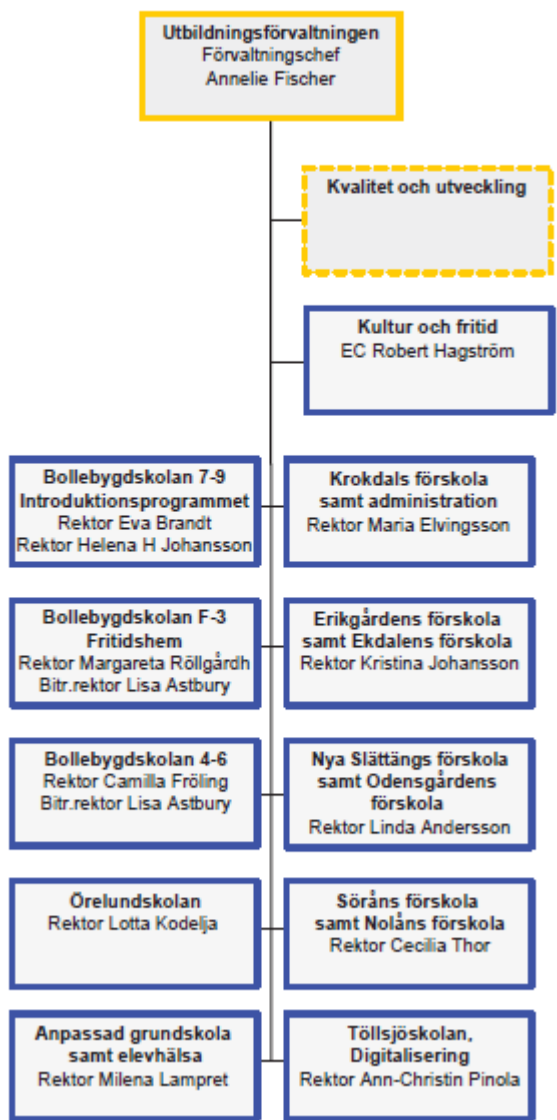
Utbildningsförvaltningen
Förvaltningschef
Annelie Fischer

Kvalitet och utveckling

Kultur och fritid
EC Robert Hagström

Bollebygdskolan 7-9
Introduktionsprogrammet
Rektor Eva Brandt
Rektor Helena H Johansson

Krokdals förskola samt administration
Rektor Maria Elvingsson

Bollebygdskolan F-3
Fritidshem
Rektor Margareta Röllgårdh
Bitr.rektor Lisa Astbury

Erikgårdens förskola samt Ekdalens förskola
Rektor Kristina Johansson

Bollebygdskolan 4-6
Rektor Camilla Fröling
Bitr.rektor Lisa Astbury

Nya Slättängs förskola samt Odensgårdens förskola
Rektor Linda Andersson

Örelundskolan
Rektor Lotta Kodelja

Söråns förskola samt Nolåns förskola
Rektor Cecilia Thor

Anpassad grundskola samt elevhälsa
Rektor Milena Lampret

Töllsjöskolan, Digitalisering
Rektor Ann-Christin Pinola